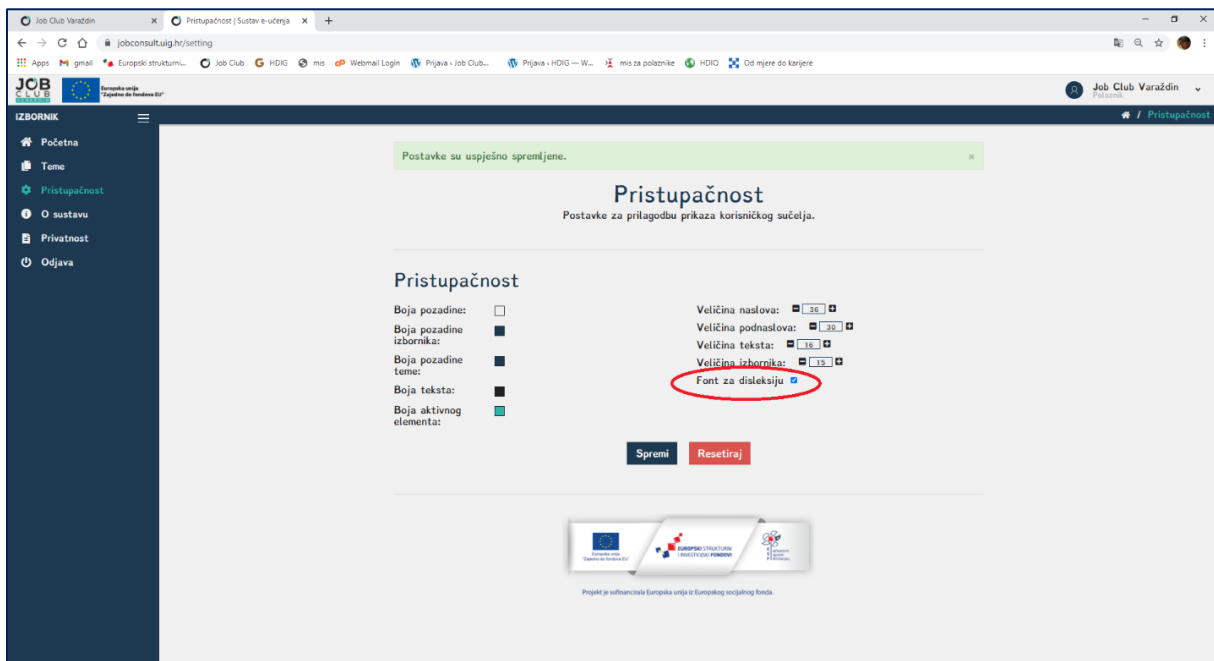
Job Club Varaždin × Pristupačnost | Sustav e-učenja × +

jobconsult.uig.hr/setting

Apps gmail Europski strukturni... Job Club HDIG mis Webmail Login Prijava ‹ Job Club... Prijava ‹ HDIG — W... mis za polaznike HDIO Od mjere do karijere

JOB CLUB Europska unija "Zajedno do fondova EU"

Job Club Varaždin
Polaznik

IZBORNIK

Početna
Teme
Pristupačnost
O sustavu
Privatnost
Odjava

/ Pristupačnost

Postavke su uspješno spremljene. ×

Pristupačnost
Postavke za prilagodbu prikaza korisničkog sučelja.

Pristupačnost

Boja pozadine:
Boja pozadine izbornika:
Boja pozadine teme:
Boja teksta:
Boja aktivnog elementa:

Veličina naslova: 36
Veličina podnaslova: 30
Veličina teksta: 16
Veličina izbornika: 15
Font za disleksiju

Spremi Resetiraj

Europska unija "Zajedno do fondova EU" EUROPSKI STRUKTURNI I INVESTICIJSKI FONDOVI

Projekt je sufinancirala Europska unija iz Europskog socijalnog fonda.